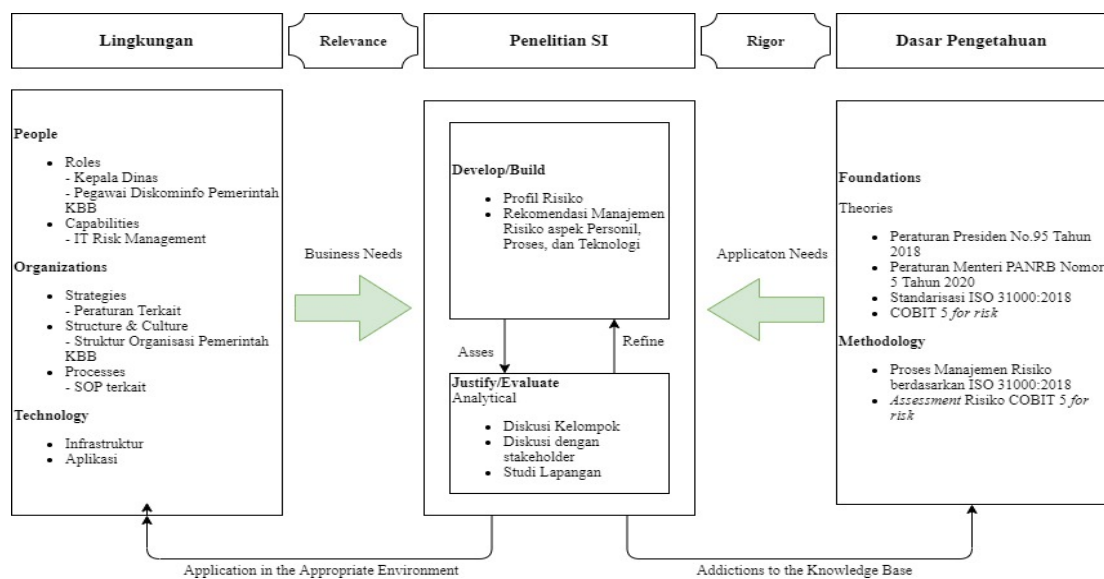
Lingkungan

Relevance

Penelitian SI

Rigor

Dasar Pengetahuan

People

- Roles
- Kepala Dinas
- Pegawai Diskominfo Pemerintah KBB
- Capabilities
- IT Risk Management

Organizations

- Strategies
- Peraturan Terkait
- Structure & Culture
- Struktur Organisasi Pemerintah KBB
- Processes
- SOP terkait

Technology

- Infrastruktur
- Aplikasi

Business Needs

Develop/Build

- Profil Risiko
- Rekomendasi Manajemen Risiko aspek Personil, Proses, dan Teknologi

Asses

Refine

Justify/Evaluate
Analytical

- Diskusi Kelompok
- Diskusi dengan stakeholder
- Studi Lapangan

Applicaton Needs

Foundations

Theories

- Peraturan Presiden No.95 Tahun 2018
- Peraturan Menteri PANRB Nomor 5 Tahun 2020
- Standarisasi ISO 31000:2018
- COBIT 5 *for risk*

Methodology

- Proses Manajemen Risiko berdasarkan ISO 31000:2018
- *Assessment* Risiko COBIT 5 *for risk*

Application in the Appropriate Environment

Addictions to the Knowledge Base